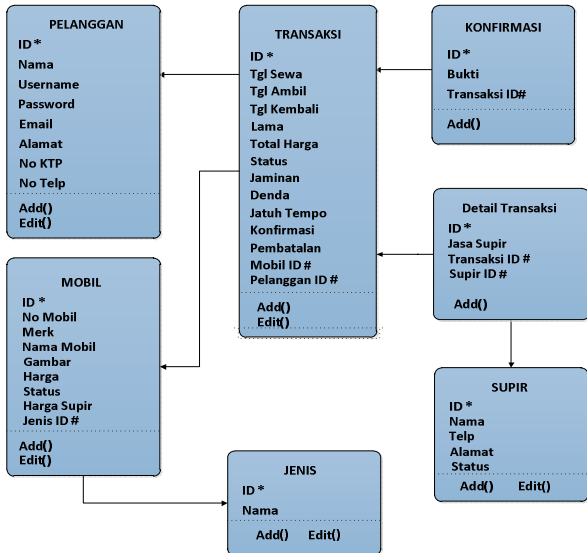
PELANGGAN
ID *
Nama
Username
Password
Email
Alamat
No KTP
No Telp
Add()
Edit()

TRANSAKSI
ID *
Tgl Sewa
Tgl Ambil
Tgl Kembali
Lama
Total Harga
Status
Jaminan
Denda
Jatuh Tempo
Konfirmasi
Pembatalan
Mobil ID #
Pelanggan ID #
Add()
Edit()

KONFIRMASI
ID *
Bukti
Transaksi ID#
Add()

Detail Transaksi
ID *
Jasa Supir
Transaksi ID #
Supir ID #
Add()

MOBIL
ID *
No Mobil
Merk
Nama Mobil
Gambar
Harga
Status
Harga Supir
Jenis ID #
Add()
Edit()

SUPIR
ID *
Nama
Telp
Alamat
Status
Add() Edit()

JENIS
ID *
Nama
Add() Edit()